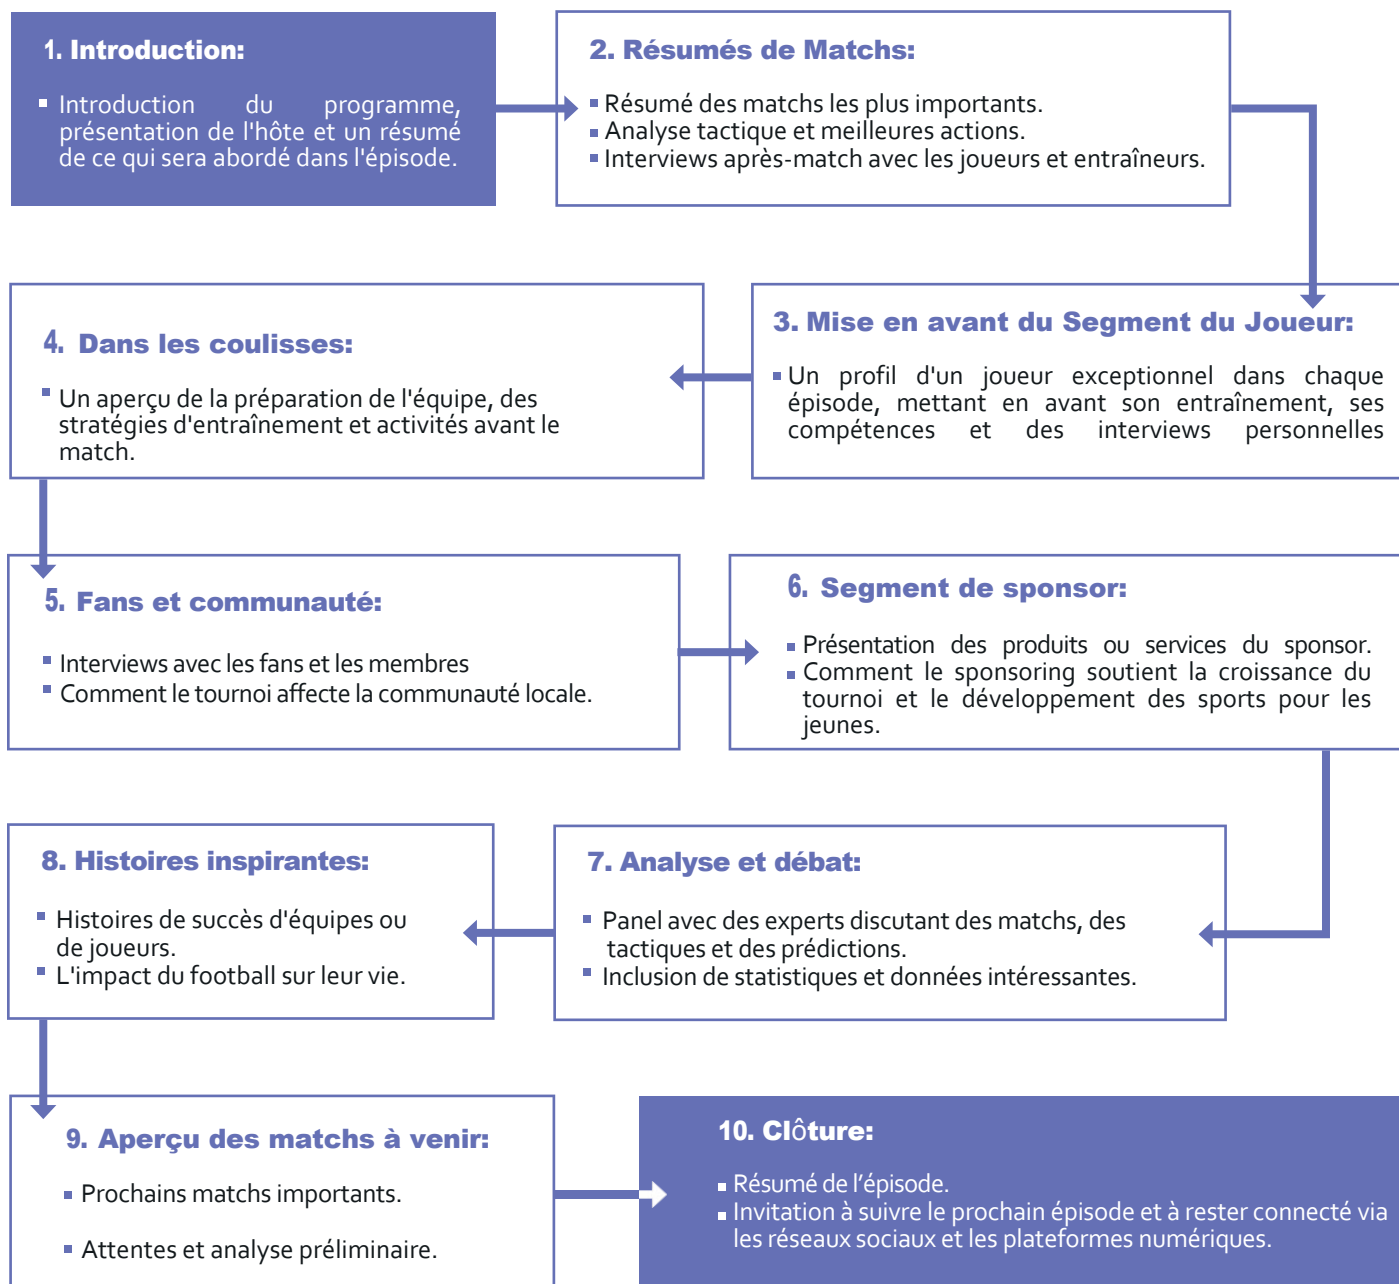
1. Introduction:

▪ Introduction du programme, présentation de l'hôte et un résumé de ce qui sera abordé dans l'épisode.

2. Résumés de Matchs:

▪ Résumé des matchs les plus importants.
▪ Analyse tactique et meilleures actions.
▪ Interviews après-match avec les joueurs et entraîneurs.

3. Mise en avant du Segment du Joueur:

▪ Un profil d'un joueur exceptionnel dans chaque épisode, mettant en avant son entraînement, ses compétences et des interviews personnelles

4. Dans les coulisses:

▪ Un aperçu de la préparation de l'équipe, des stratégies d'entraînement et activités avant le match.

5. Fans et communauté:

▪ Interviews avec les fans et les membres
▪ Comment le tournoi affecte la communauté locale.

6. Segment de sponsor:

▪ Présentation des produits ou services du sponsor.
▪ Comment le sponsoring soutient la croissance du tournoi et le développement des sports pour les jeunes.

7. Analyse et débat:

▪ Panel avec des experts discutant des matchs, des tactiques et des prédictions.
▪ Inclusion de statistiques et données intéressantes.

8. Histoires inspirantes:

▪ Histoires de succès d'équipes ou de joueurs.
▪ L'impact du football sur leur vie.

9. Aperçu des matchs à venir:

▪ Prochains matchs importants.

▪ Attentes et analyse préliminaire.

10. Clôture:

▪ Résumé de l'épisode.
▪ Invitation à suivre le prochain épisode et à rester connecté via les réseaux sociaux et les plateformes numériques.